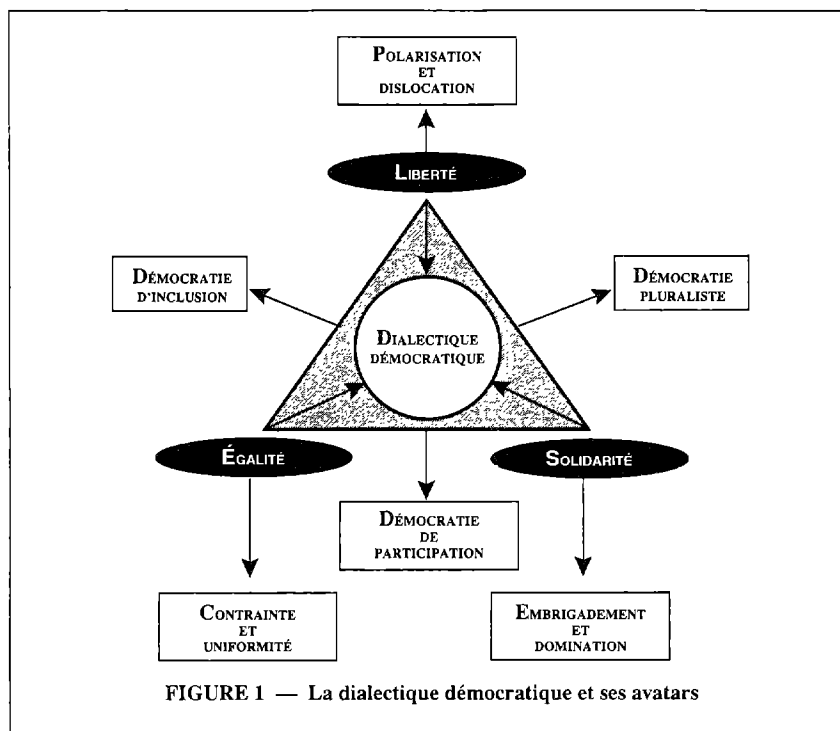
Polarisation et dislocation

Liberté

Démocratie d'inclusion

Démocratie pluraliste

Dialectique démocratique

Égalité

Solidarité

Démocratie de participation

Contrainte et uniformité

Embrigadement et domination

FIGURE 1 — La dialectique démocratique et ses avatars